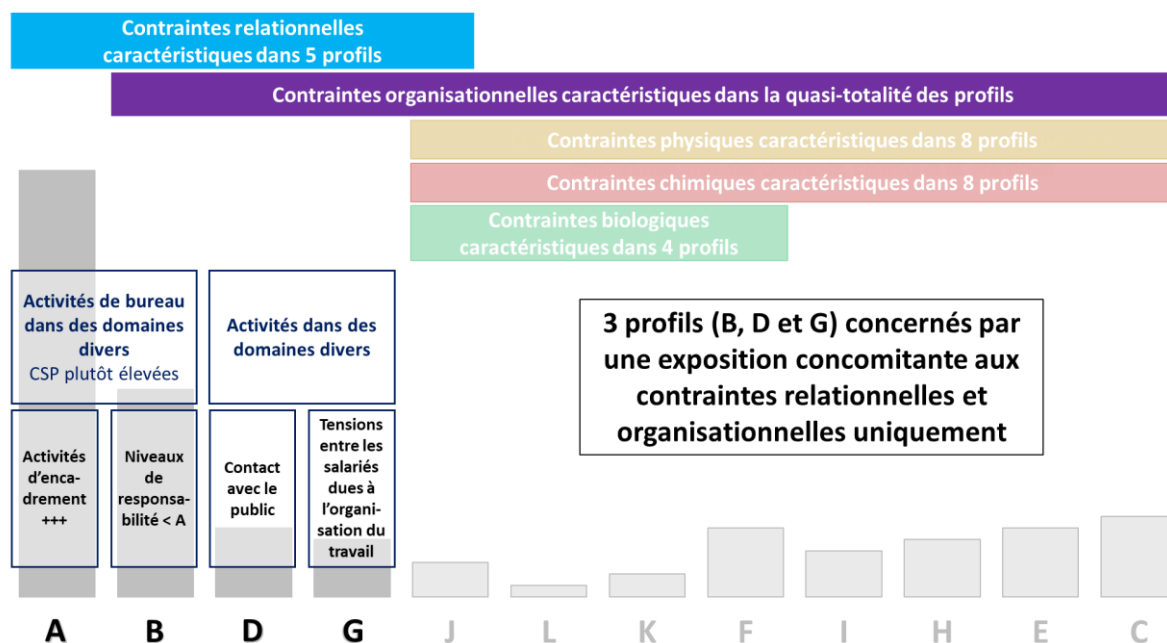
Contraintes relationnelles caractéristiques dans 5 profils

Contraintes organisationnelles caractéristiques dans la quasi-totalité des profils

Contraintes physiques caractéristiques dans 8 profils

Contraintes chimiques caractéristiques dans 8 profils

Contraintes biologiques caractéristiques dans 4 profils

Activités de bureau dans des domaines divers
CSP plutôt élevées

Activités dans des domaines divers

3 profils (B, D et G) concernés par une exposition concomitante aux contraintes relationnelles et organisationnelles uniquement

Activités d'encadrement +++

Niveaux de responsabilité < A

Contact avec le public

Tensions entre les salariés dues à l'organisation du travail

A B D G J L K F I H E C